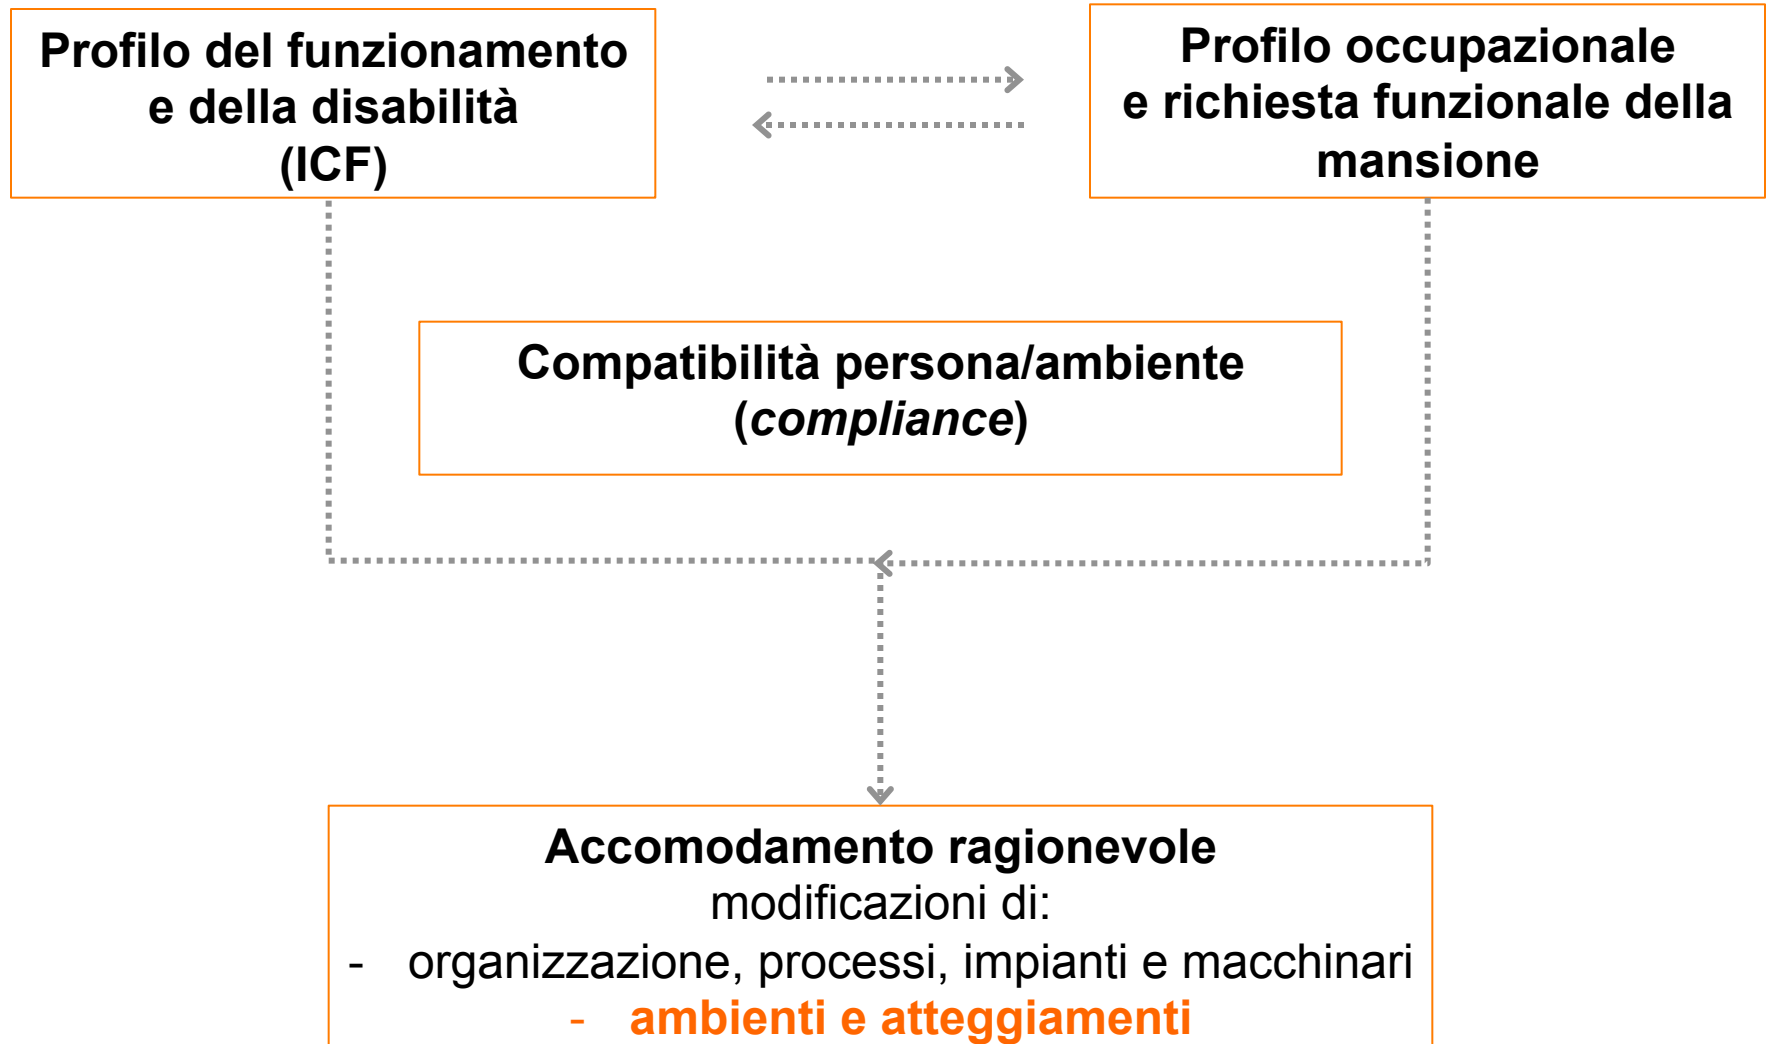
Profilo del funzionamento e della disabilità (ICF)

Profilo occupazionale e richiesta funzionale della mansione

Compatibilità persona/ambiente (*compliance*)

Accomodamento ragionevole
modificazioni di:
- organizzazione, processi, impianti e macchinari
- ambienti e atteggiamenti